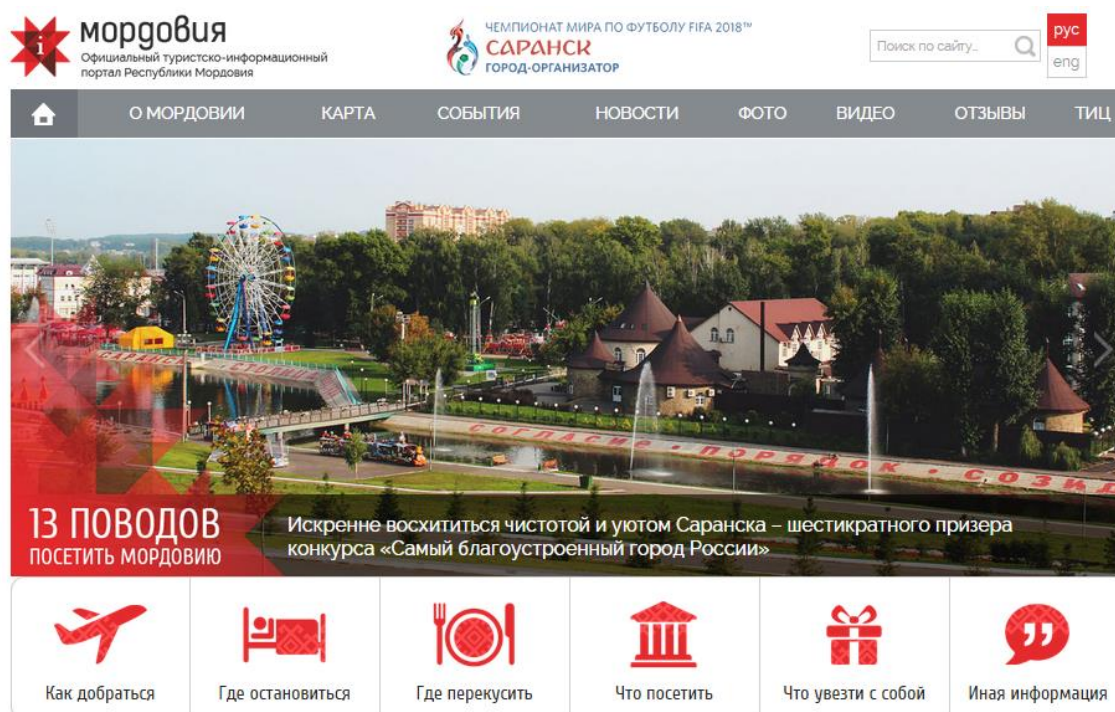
мордовия
Официальный туристско-информационный портал Республики Мордовия

ЧЕМПИОНАТ МИРА ПО ФУТБОЛУ FIFA 2018™
САРАНСК
ГОРОД-ОРГАНИЗАТОР

Поиск по сайту...

рус
eng

О МОРДОВИИ КАРТА СОБЫТИЯ НОВОСТИ ФОТО ВИДЕО ОТЗЫВЫ ТИЦ

СОГЛАСИЕ • ПОРЯДОК • СОЗИД

13 ПОВОДОВ
ПОСЕТИТЬ МОРДОВИЮ

Искренне восхититься чистотой и уютом Саранска – шестикратного призера конкурса «Самый благоустроенный город России»

Как добраться
Где остановиться
Где перекусить
Что посетить
Что увезти с собой
Иная информация